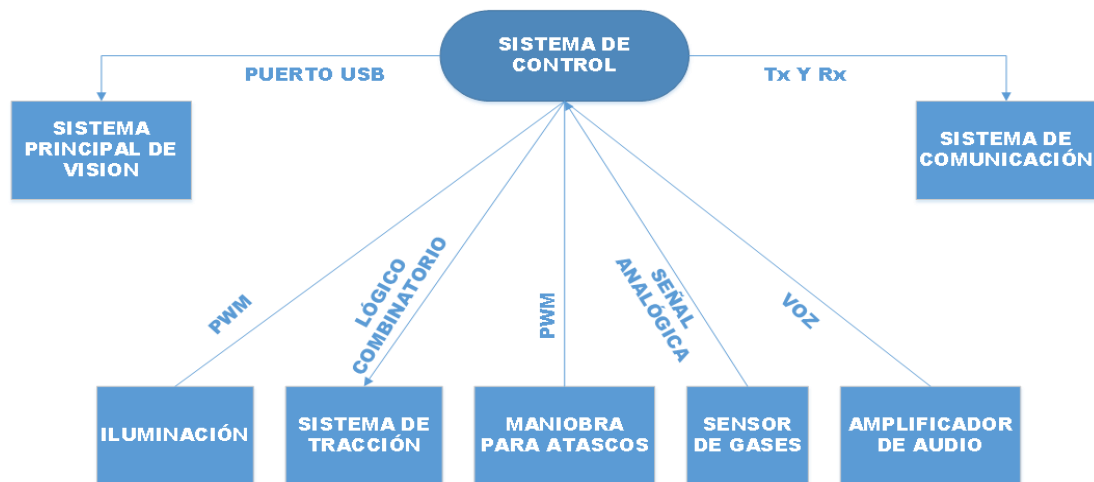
SISTEMA DE CONTROL

PUERTO USB

Tx Y Rx

SISTEMA PRINCIPAL DE VISION

SISTEMA DE COMUNICACIÓN

PWM

LÓGICO COMBINATORIO

PWM

SEÑAL ANALÓGICA

VOZ

ILUMINACIÓN

SISTEMA DE TRACCIÓN

MANIOBRA PARA ATASCOS

SENSOR DE GASES

AMPLIFICADOR DE AUDIO